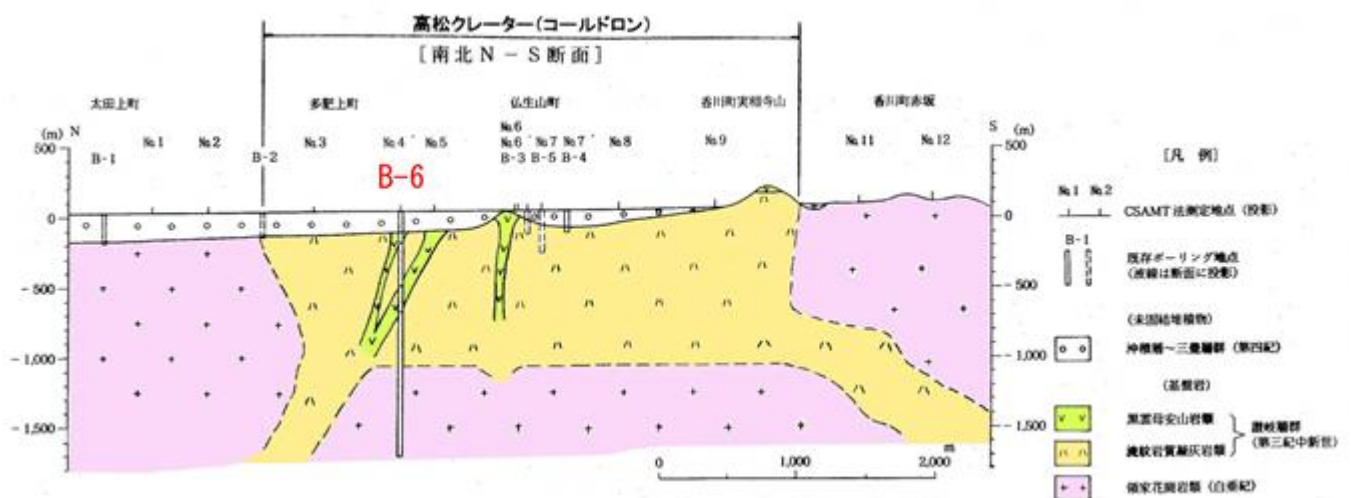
高松クレーター(コールドロン)
[南北N－S断面]

太田上町　多肥上町　仏生山町　香川町実相寺山　香川町赤坂

(m) N
500
0
-500
-1,000
-1,500

№1　№2　№3　№4　№5　№6　№6'　№7　№7'　№8　№9　№11　№12
B-1　B-2　B-6　B-3　B-5　B-4

S (m)
500
0
-500
-1,000
-1,500

0　1,000　2,000 m

[凡例]

№1 №2
CSAMT法測定地点(投影)

B-1
既存ボーリング地点(波線は断面に投影)

(未固結堆積物)
沖積層～三豊層群(第四紀)

(基盤岩)
黒雲母安山岩類
讃岐層群(第三紀中新世)
流紋岩質凝灰岩類

領家花崗岩類(白亜紀)